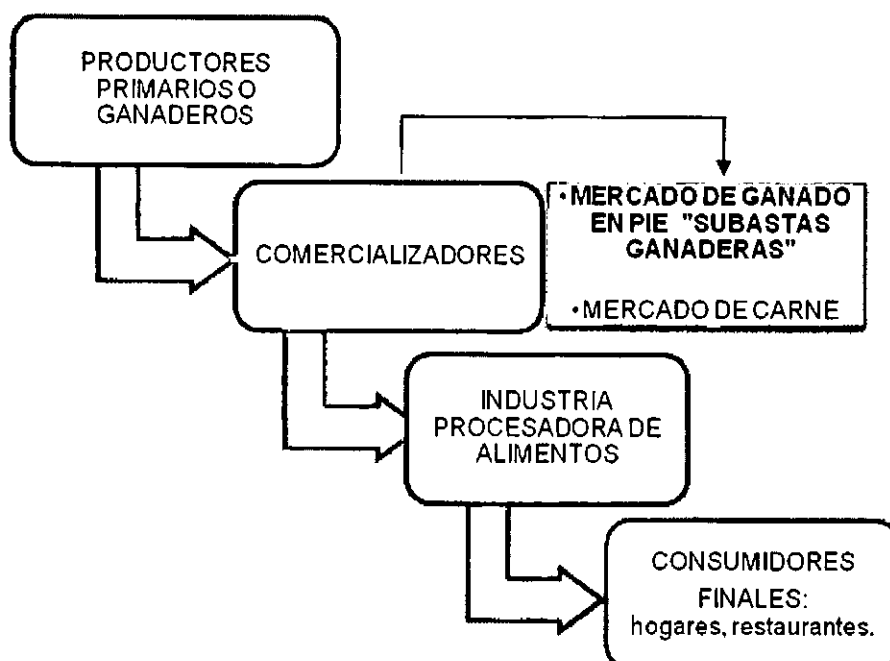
PRODUCTORES PRIMARIOS O GANADEROS

COMERCIALIZADORES

• MERCADO DE GANADO EN PIE "SUBASTAS GANADERAS"

• MERCADO DE CARNE

INDUSTRIA PROCESADORA DE ALIMENTOS

CONSUMIDORES FINALES: hogares, restaurantes.